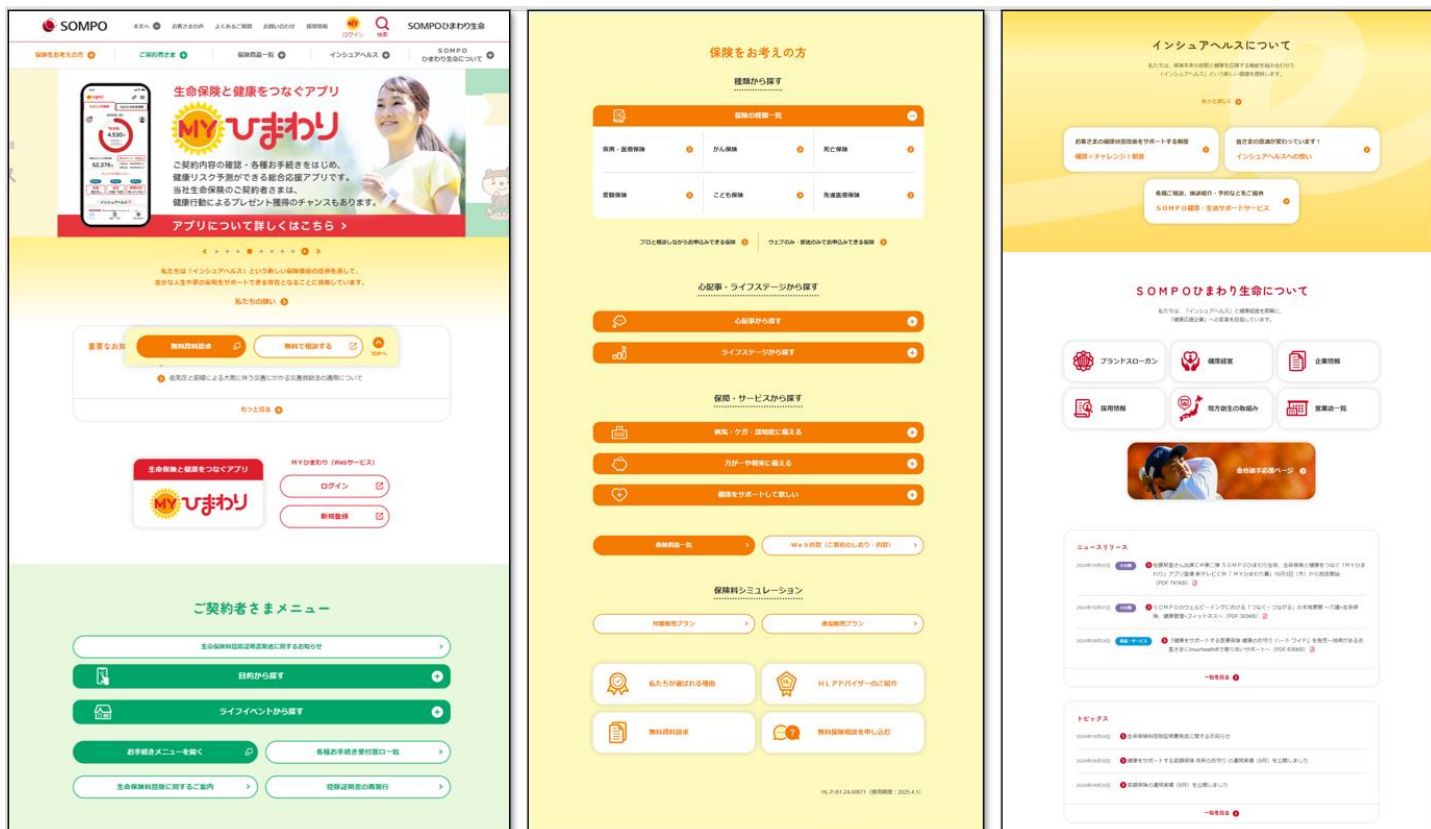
SOMPO

SOMPOひまわり生命

ログイン 検索

保険をお考えの方 ご契約者さま 保険商品一覧 インシュアヘルス SOMPOひまわり生命について

生命保険と健康をつなぐアプリ

MYひまわり

ご契約内容の確認・各種お手続きをはじめ、健康リスク予測ができる総合応援アプリです。当社生命保険のご契約者さまは、健康行動によるプレゼント獲得のチャンスもあります。

アプリについて詳しくはこちら >

私たちは「インシュアヘルス」という新しい保険価値の提供を通して、豊かな人生や夢の実現をサポートできる存在となることに挑戦しています。

私たちの想い

重要なお知らせ

無料資料請求

無料で相談する

TOPへ

もっと見る

生命保険と健康をつなぐアプリ

MYひまわり

MYひまわり（Webサービス）

ログイン

新規登録

ご契約者さまメニュー

目的から探す

ライフイベントから探す

お手続きメニューを開く

各種お手続き受付窓口一覧

生命保険料控除に関するご案内

控除証明書の再発行

保険をお考えの方

種類から探す

保険の種類一覧

医療・医療保険

がん保険

死亡保険

変額保険

こども保険

先進医療保険

心配事・ライフステージから探す

心配事から探す

ライフステージから探す

保障・サービスから探す

病気・ケガ・認知症に備える

万が一や老後に備える

健康をサポートして欲しい

保険商品一覧

Web約款（ご契約のしおり・約款）

保険料シミュレーション

私たちが選ばれる理由

HLアドバイザーのご紹介

無料資料請求

無料保険相談を申し込む

インシュアヘルスについて

もっと詳しく

健康☆チャレンジ！制度

インシュアヘルスへの想い

SOMPO健康・生活サポートサービス

SOMPOひまわり生命について

ブランドスローガン

健康経営

企業情報

採用情報

地方創生の取組み

営業所一覧

ニュースリリース

一覧を見る

トピックス

一覧を見る